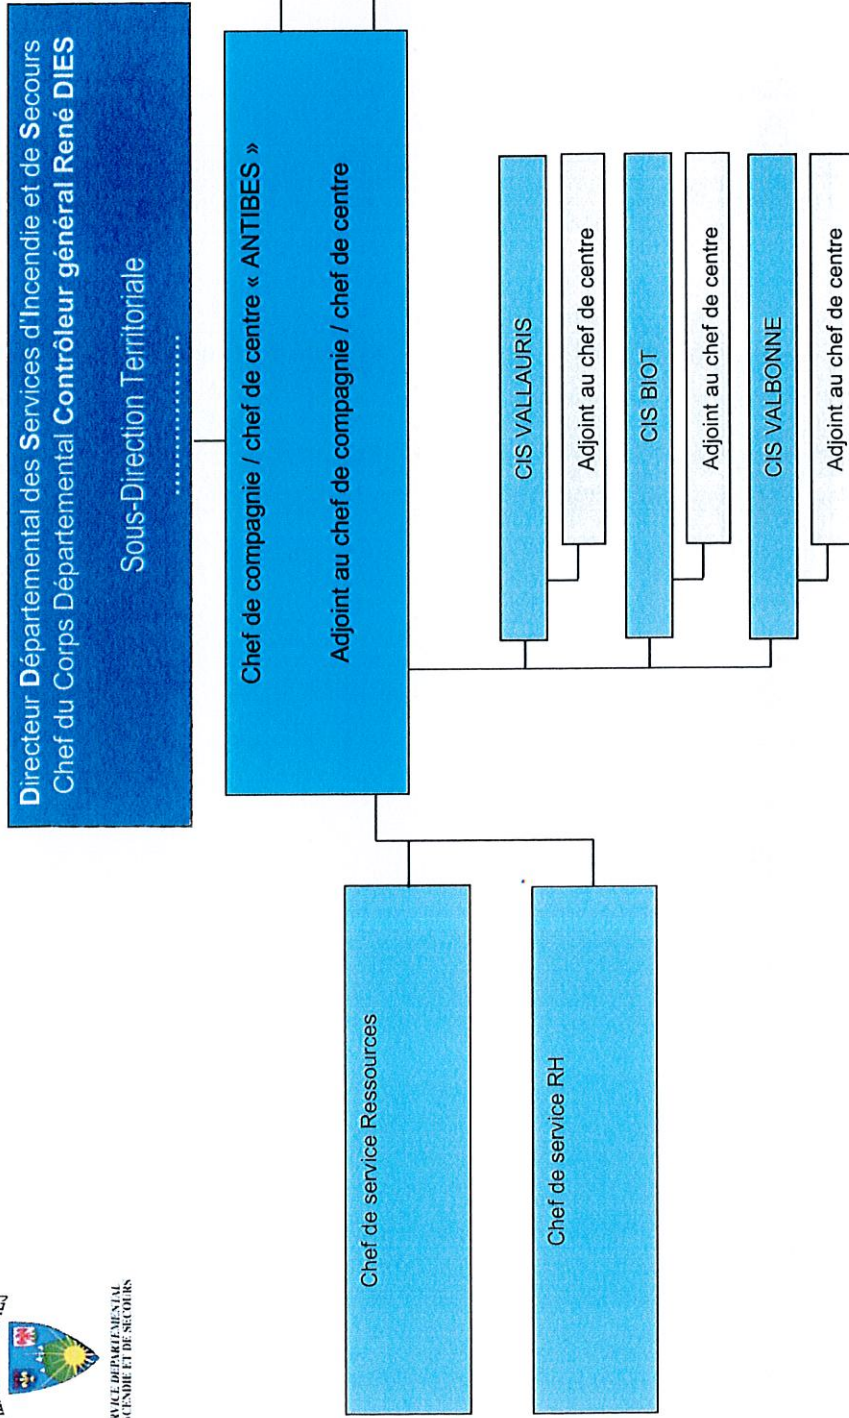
Directeur Départemental des Services d'Incendie et de Secours
Chef du Corps Départemental Contrôleur général René DIES

Sous-Direction Territoriale

..................

Chef de compagnie / chef de centre « ANTIBES »

Adjoint au chef de compagnie / chef de centre

CIS VALLAURIS

Adjoint au chef de centre

CIS BIOT

Adjoint au chef de centre

CIS VALBONNE

Adjoint au chef de centre

Chef de service Ressources

Chef de service RH

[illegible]VICE DÉPARTEMENTAL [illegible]CENDIE ET DE SECOURS